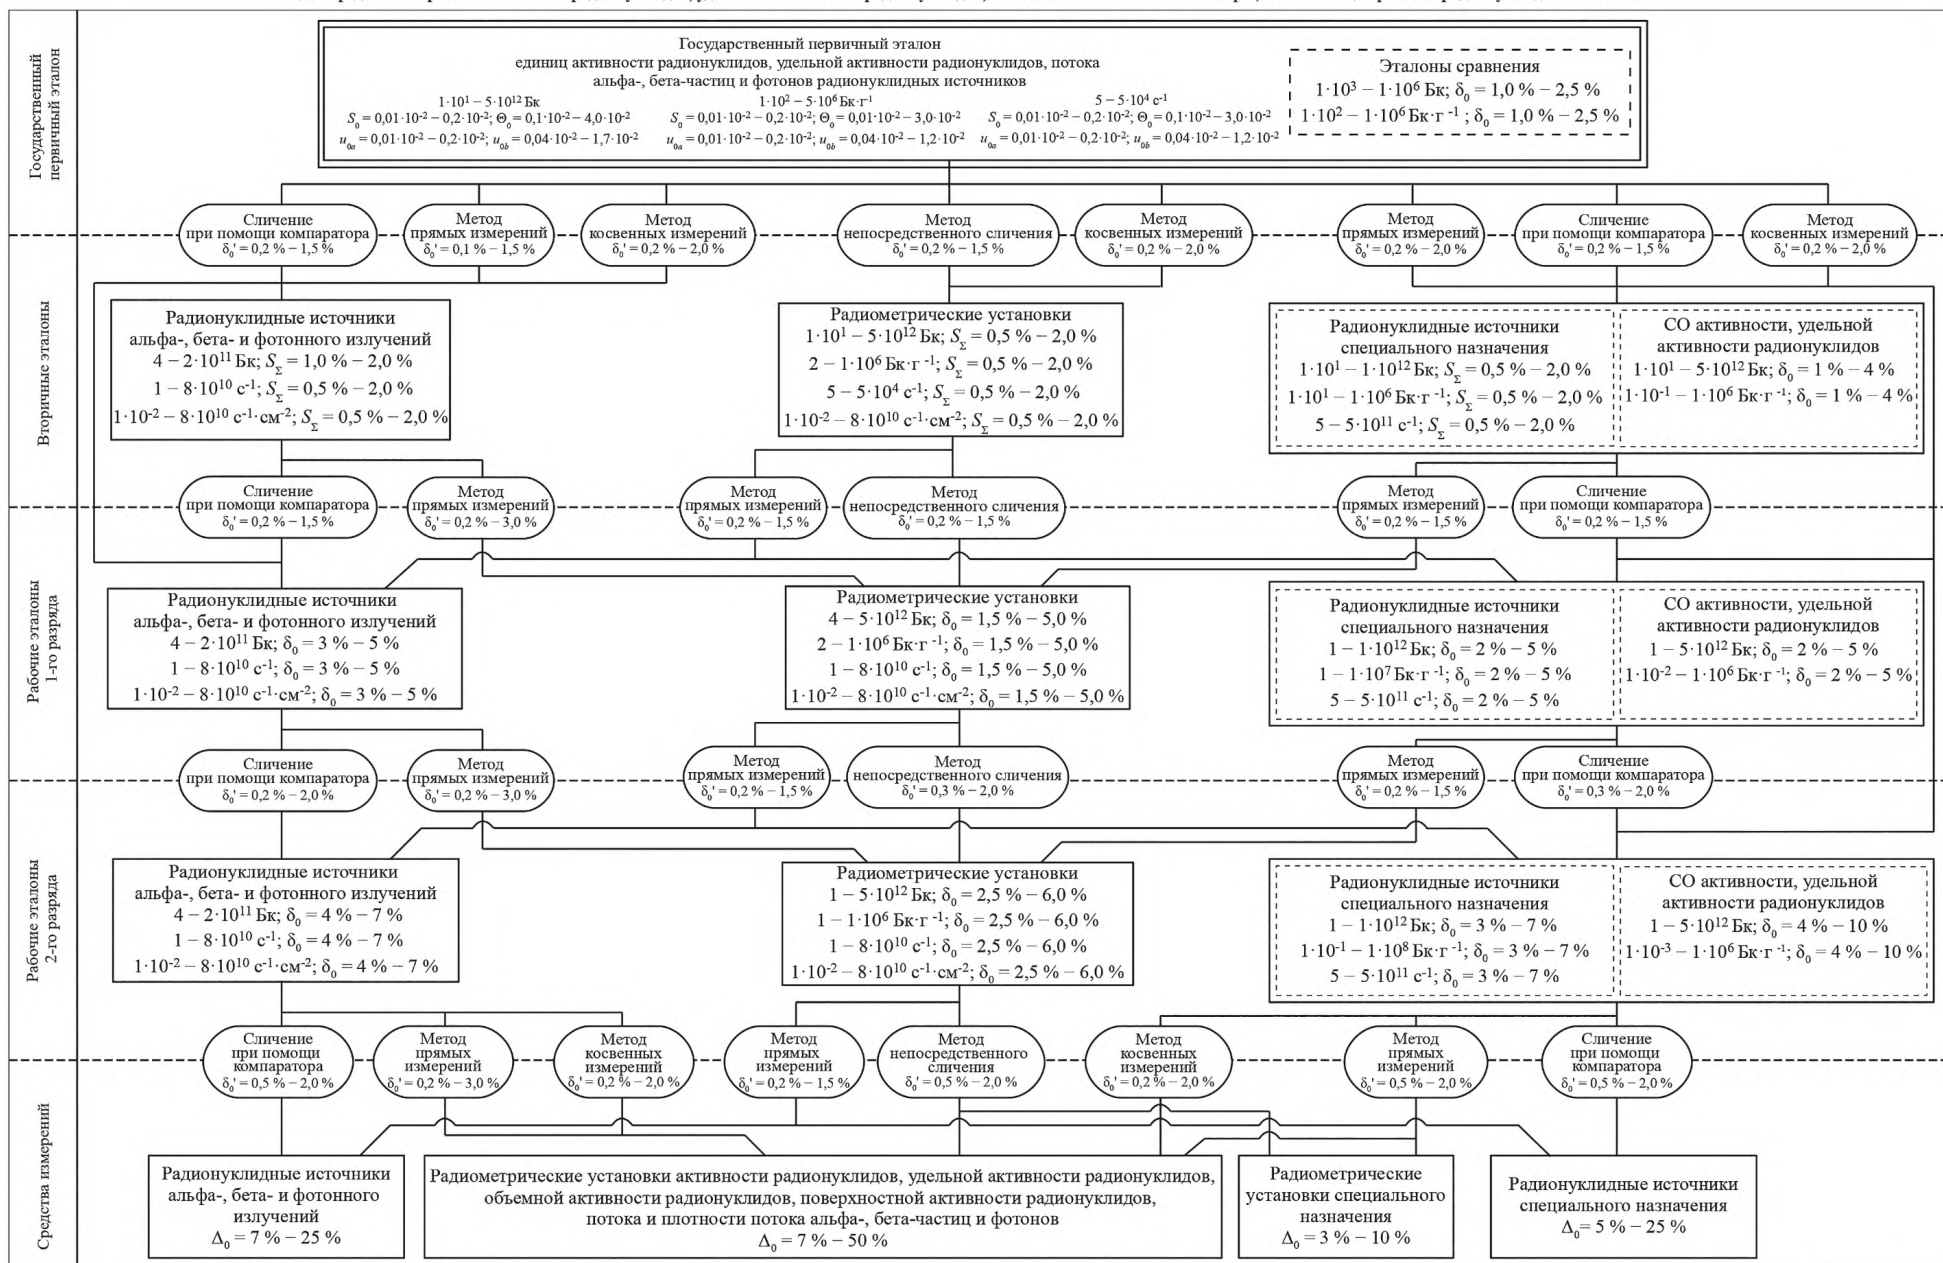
Государственный первичный эталон

Государственный первичный эталон единиц активности радионуклидов, удельной активности радионуклидов, потока альфа-, бета-частиц и фотонов радионуклидных источников

$1\cdot10^1 - 5\cdot10^{12}$ Бк
$S_0 = 0{,}01\cdot10^{-2} - 0{,}2\cdot10^{-2}$; $\Theta_0 = 0{,}1\cdot10^{-2} - 4{,}0\cdot10^{-2}$
$u_{0a} = 0{,}01\cdot10^{-2} - 0{,}2\cdot10^{-2}$; $u_{0b} = 0{,}04\cdot10^{-2} - 1{,}7\cdot10^{-2}$

$1\cdot10^2 - 5\cdot10^6$ Бк$\cdot$г$^{-1}$
$S_0 = 0{,}01\cdot10^{-2} - 0{,}2\cdot10^{-2}$; $\Theta_0 = 0{,}01\cdot10^{-2} - 3{,}0\cdot10^{-2}$
$u_{0a} = 0{,}01\cdot10^{-2} - 0{,}2\cdot10^{-2}$; $u_{0b} = 0{,}04\cdot10^{-2} - 1{,}2\cdot10^{-2}$

$5 - 5\cdot10^4$ с$^{-1}$
$S_0 = 0{,}01\cdot10^{-2} - 0{,}2\cdot10^{-2}$; $\Theta_0 = 0{,}1\cdot10^{-2} - 3{,}0\cdot10^{-2}$
$u_{0a} = 0{,}01\cdot10^{-2} - 0{,}2\cdot10^{-2}$; $u_{0b} = 0{,}04\cdot10^{-2} - 1{,}2\cdot10^{-2}$

Эталоны сравнения
$1\cdot10^3 - 1\cdot10^6$ Бк; $\delta_0 = 1{,}0$ % – 2,5 %
$1\cdot10^2 - 1\cdot10^6$ Бк$\cdot$г$^{-1}$; $\delta_0 = 1{,}0$ % – 2,5 %

Сличение при помощи компаратора $\delta_0' = 0{,}2$ % – 1,5 %
Метод прямых измерений $\delta_0' = 0{,}1$ % – 1,5 %
Метод косвенных измерений $\delta_0' = 0{,}2$ % – 2,0 %
Метод непосредственного сличения $\delta_0' = 0{,}2$ % – 1,5 %
Метод косвенных измерений $\delta_0' = 0{,}2$ % – 2,0 %
Метод прямых измерений $\delta_0' = 0{,}2$ % – 2,0 %
Сличение при помощи компаратора $\delta_0' = 0{,}2$ % – 1,5 %
Метод косвенных измерений $\delta_0' = 0{,}2$ % – 2,0 %

Вторичные эталоны

Радионуклидные источники альфа-, бета- и фотонного излучений
$4 - 2\cdot10^{11}$ Бк; $S_\Sigma = 1{,}0$ % – 2,0 %
$1 - 8\cdot10^{10}$ с$^{-1}$; $S_\Sigma = 0{,}5$ % – 2,0 %
$1\cdot10^{-2} - 8\cdot10^{10}$ с$^{-1}\cdot$см$^{-2}$; $S_\Sigma = 0{,}5$ % – 2,0 %

Радиометрические установки
$1\cdot10^1 - 5\cdot10^{12}$ Бк; $S_\Sigma = 0{,}5$ % – 2,0 %
$2 - 1\cdot10^6$ Бк$\cdot$г$^{-1}$; $S_\Sigma = 0{,}5$ % – 2,0 %
$5 - 5\cdot10^4$ с$^{-1}$; $S_\Sigma = 0{,}5$ % – 2,0 %
$1\cdot10^{-2} - 8\cdot10^{10}$ с$^{-1}\cdot$см$^{-2}$; $S_\Sigma = 0{,}5$ % – 2,0 %

Радионуклидные источники специального назначения
$1\cdot10^1 - 1\cdot10^{12}$ Бк; $S_\Sigma = 0{,}5$ % – 2,0 %
$1\cdot10^1 - 1\cdot10^6$ Бк$\cdot$г$^{-1}$; $S_\Sigma = 0{,}5$ % – 2,0 %
$5 - 5\cdot10^{11}$ с$^{-1}$; $S_\Sigma = 0{,}5$ % – 2,0 %

СО активности, удельной активности радионуклидов
$1\cdot10^1 - 5\cdot10^{12}$ Бк; $\delta_0 = 1$ % – 4 %
$1\cdot10^{-1} - 1\cdot10^6$ Бк$\cdot$г$^{-1}$; $\delta_0 = 1$ % – 4 %

Сличение при помощи компаратора $\delta_0' = 0{,}2$ % – 1,5 %
Метод прямых измерений $\delta_0' = 0{,}2$ % – 3,0 %
Метод прямых измерений $\delta_0' = 0{,}2$ % – 1,5 %
Метод непосредственного сличения $\delta_0' = 0{,}2$ % – 1,5 %
Метод прямых измерений $\delta_0' = 0{,}2$ % – 1,5 %
Сличение при помощи компаратора $\delta_0' = 0{,}2$ % – 1,5 %

Рабочие эталоны 1-го разряда

Радионуклидные источники альфа-, бета- и фотонного излучений
$4 - 2\cdot10^{11}$ Бк; $\delta_0 = 3$ % – 5 %
$1 - 8\cdot10^{10}$ с$^{-1}$; $\delta_0 = 3$ % – 5 %
$1\cdot10^{-2} - 8\cdot10^{10}$ с$^{-1}\cdot$см$^{-2}$; $\delta_0 = 3$ % – 5 %

Радиометрические установки
$4 - 5\cdot10^{12}$ Бк; $\delta_0 = 1{,}5$ % – 5,0 %
$2 - 1\cdot10^6$ Бк$\cdot$г$^{-1}$; $\delta_0 = 1{,}5$ % – 5,0 %
$1 - 8\cdot10^{10}$ с$^{-1}$; $\delta_0 = 1{,}5$ % – 5,0 %
$1\cdot10^{-2} - 8\cdot10^{10}$ с$^{-1}\cdot$см$^{-2}$; $\delta_0 = 1{,}5$ % – 5,0 %

Радионуклидные источники специального назначения
$1 - 1\cdot10^{12}$ Бк; $\delta_0 = 2$ % – 5 %
$1 - 1\cdot10^7$ Бк$\cdot$г$^{-1}$; $\delta_0 = 2$ % – 5 %
$5 - 5\cdot10^{11}$ с$^{-1}$; $\delta_0 = 2$ % – 5 %

СО активности, удельной активности радионуклидов
$1 - 5\cdot10^{12}$ Бк; $\delta_0 = 2$ % – 5 %
$1\cdot10^{-2} - 1\cdot10^6$ Бк$\cdot$г$^{-1}$; $\delta_0 = 2$ % – 5 %

Сличение при помощи компаратора $\delta_0' = 0{,}2$ % – 2,0 %
Метод прямых измерений $\delta_0' = 0{,}2$ % – 3,0 %
Метод прямых измерений $\delta_0' = 0{,}2$ % – 1,5 %
Метод непосредственного сличения $\delta_0' = 0{,}3$ % – 2,0 %
Метод прямых измерений $\delta_0' = 0{,}2$ % – 1,5 %
Сличение при помощи компаратора $\delta_0' = 0{,}3$ % – 2,0 %

Рабочие эталоны 2-го разряда

Радионуклидные источники альфа-, бета- и фотонного излучений
$4 - 2\cdot10^{11}$ Бк; $\delta_0 = 4$ % – 7 %
$1 - 8\cdot10^{10}$ с$^{-1}$; $\delta_0 = 4$ % – 7 %
$1\cdot10^{-2} - 8\cdot10^{10}$ с$^{-1}\cdot$см$^{-2}$; $\delta_0 = 4$ % – 7 %

Радиометрические установки
$1 - 5\cdot10^{12}$ Бк; $\delta_0 = 2{,}5$ % – 6,0 %
$1 - 1\cdot10^6$ Бк$\cdot$г$^{-1}$; $\delta_0 = 2{,}5$ % – 6,0 %
$1 - 8\cdot10^{10}$ с$^{-1}$; $\delta_0 = 2{,}5$ % – 6,0 %
$1\cdot10^{-2} - 8\cdot10^{10}$ с$^{-1}\cdot$см$^{-2}$; $\delta_0 = 2{,}5$ % – 6,0 %

Радионуклидные источники специального назначения
$1 - 1\cdot10^{12}$ Бк; $\delta_0 = 3$ % – 7 %
$1\cdot10^{-1} - 1\cdot10^8$ Бк$\cdot$г$^{-1}$; $\delta_0 = 3$ % – 7 %
$5 - 5\cdot10^{11}$ с$^{-1}$; $\delta_0 = 3$ % – 7 %

СО активности, удельной активности радионуклидов
$1 - 5\cdot10^{12}$ Бк; $\delta_0 = 4$ % – 10 %
$1\cdot10^{-3} - 1\cdot10^6$ Бк$\cdot$г$^{-1}$; $\delta_0 = 4$ % – 10 %

Сличение при помощи компаратора $\delta_0' = 0{,}5$ % – 2,0 %
Метод прямых измерений $\delta_0' = 0{,}2$ % – 3,0 %
Метод косвенных измерений $\delta_0' = 0{,}2$ % – 2,0 %
Метод прямых измерений $\delta_0' = 0{,}2$ % – 1,5 %
Метод непосредственного сличения $\delta_0' = 0{,}5$ % – 2,0 %
Метод косвенных измерений $\delta_0' = 0{,}2$ % – 2,0 %
Метод прямых измерений $\delta_0' = 0{,}5$ % – 2,0 %
Сличение при помощи компаратора $\delta_0' = 0{,}5$ % – 2,0 %

Средства измерений

Радионуклидные источники альфа-, бета- и фотонного излучений $\Delta_0 = 7$ % – 25 %

Радиометрические установки активности радионуклидов, удельной активности радионуклидов, объемной активности радионуклидов, поверхностной активности радионуклидов, потока и плотности потока альфа-, бета-частиц и фотонов $\Delta_0 = 7$ % – 50 %

Радиометрические установки специального назначения $\Delta_0 = 3$ % – 10 %

Радионуклидные источники специального назначения $\Delta_0 = 5$ % – 25 %